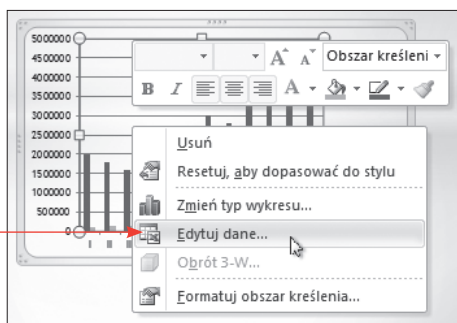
5000000
4500000
4000000
3500000
3000000
2500000
2000000
1500000
1000000
500000
0

A A Obszar kreśleni

B I A

Usuń
Resetuj, aby dopasować do stylu
Zmień typ wykresu...
Edytuj dane...
Obrót 3-W...
Formatuj obszar kreślenia...